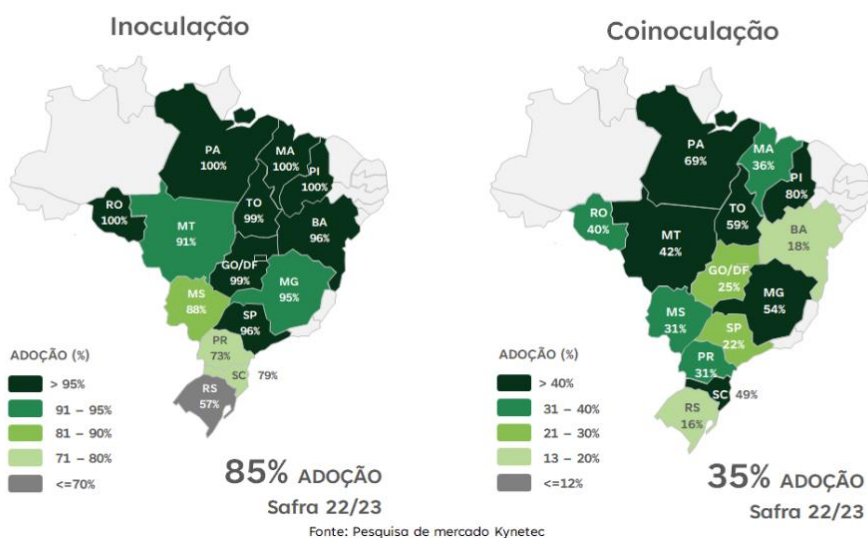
Inoculação

PA 100%
MA 100%
PI 100%
RO 100%
TO 99%
MT 91%
BA 96%
GO/DF 99%
MG 95%
MS 88%
SP 96%
PR 73%
SC 79%
RS 57%

ADOÇÃO (%)
> 95%
91 – 95%
81 – 90%
71 – 80%
<=70%

85% ADOÇÃO
Safra 22/23

Coinoculação

PA 69%
MA 36%
PI 80%
RO 40%
TO 59%
MT 42%
BA 18%
GO/DF 25%
MG 54%
MS 31%
SP 22%
PR 31%
SC 49%
RS 16%

ADOÇÃO (%)
> 40%
31 – 40%
21 – 30%
13 – 20%
<=12%

35% ADOÇÃO
Safra 22/23

Fonte: Pesquisa de mercado Kynetec